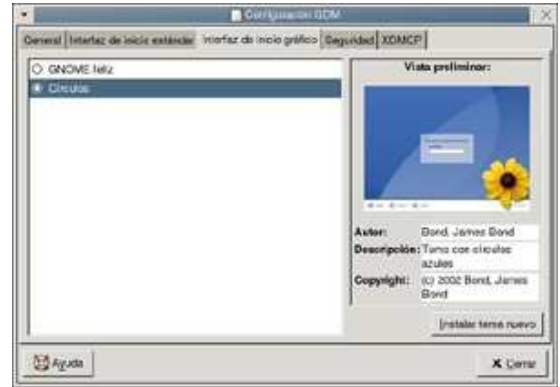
Configuración GDM

General | Interfaz de inicio estándar | Interfaz de inicio gráfico | Seguridad | XDMCP

GNOME feliz
Círculos

Vista preliminar:

| | |
|---|---|
| Autor: | Bond, James Bond |
| Descripción: | Tema con círculos azules |
| Copyright: | (c) 2002 Bond, James Bond |

Instalar tema nuevo

Ayuda

Cerrar